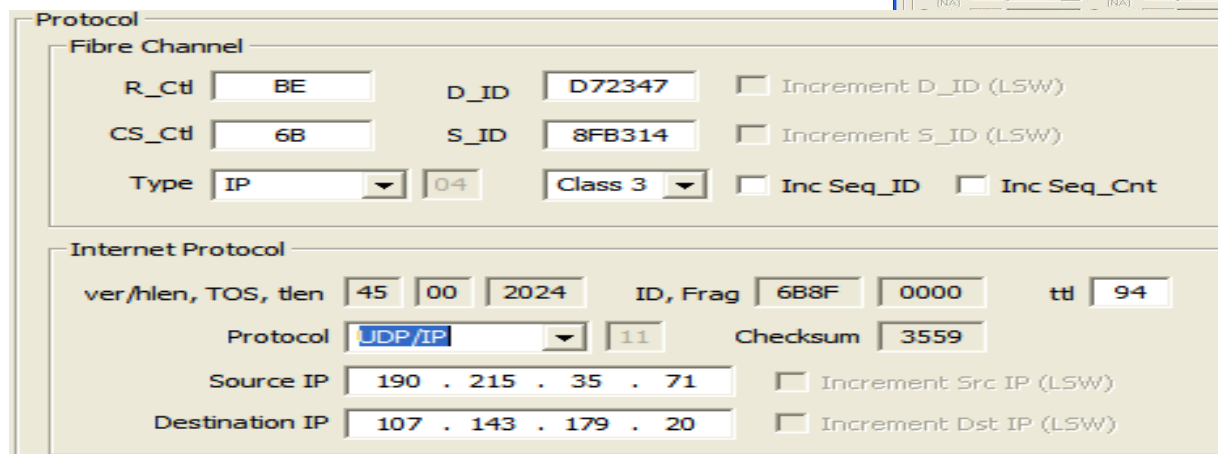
Protocol

Fibre Channel

R_Ctl BE D_ID D72347 Increment D_ID (LSW)

CS_Ctl 6B S_ID 8FB314 Increment S_ID (LSW)

Type IP 04 Class 3 Inc Seq_ID Inc Seq_Cnt

Internet Protocol

ver/hlen, TOS, tlen 45 00 2024 ID, Frag 6B8F 0000 ttl 94

Protocol UDP/IP 11 Checksum 3559

Source IP 190 . 215 . 35 . 71 Increment Src IP (LSW)

Destination IP 107 . 143 . 179 . 20 Increment Dst IP (LSW)